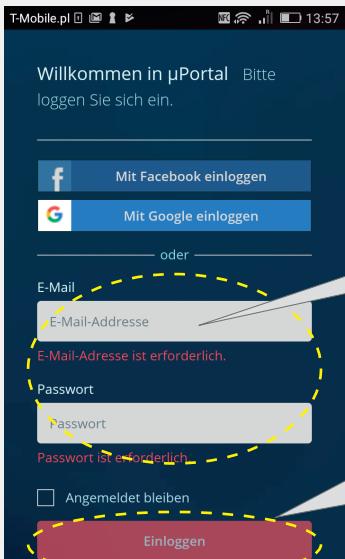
T-Mobile.pl 13:57

Willkommen in µPortal Bitte loggen Sie sich ein.

Mit Facebook einloggen

Mit Google einloggen

oder

E-Mail

E-Mail-Addresse

E-Mail-Adresse ist erforderlich.

Passwort

Passwort

Passwort ist erforderlich.

Angemeldet bleiben

Einloggen